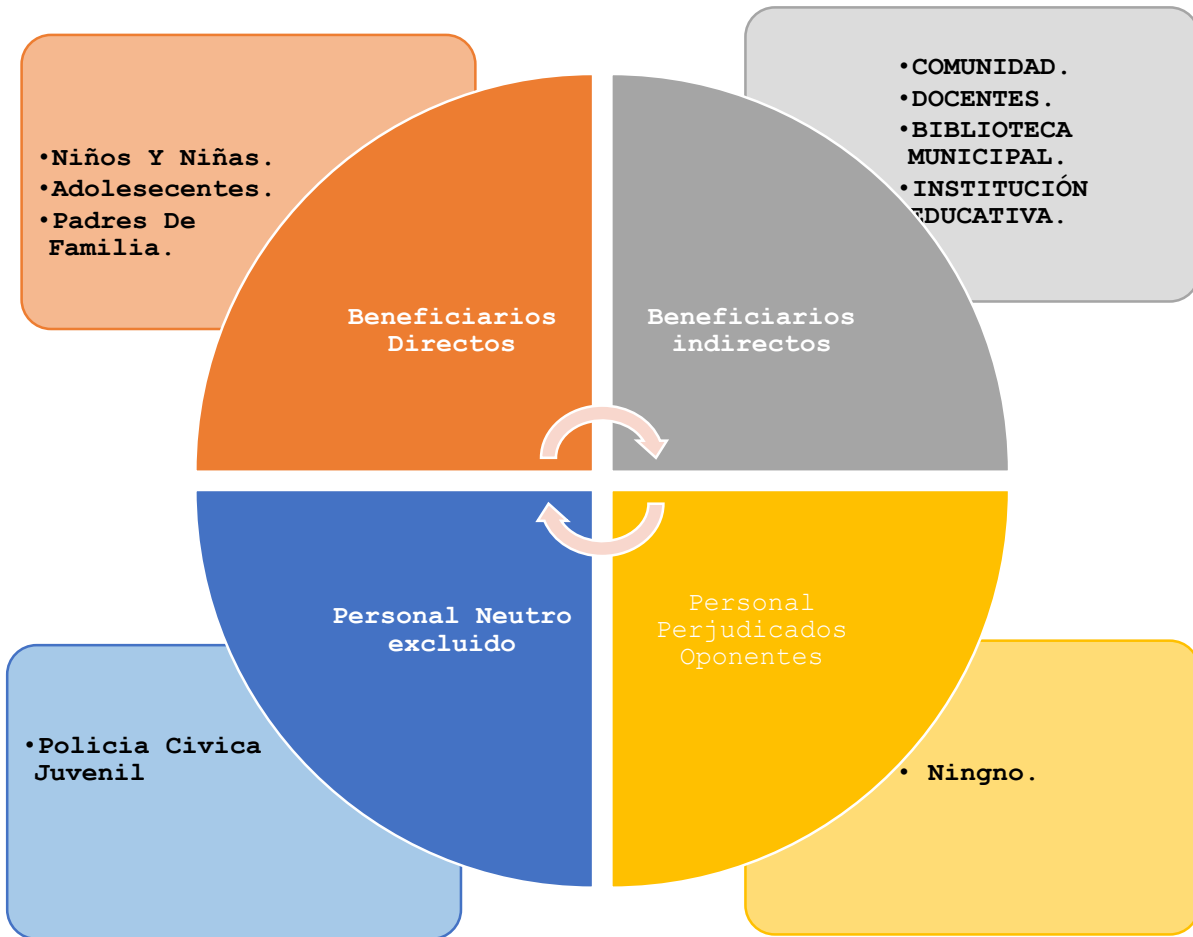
•Niños Y Niñas.
•Adolesecentes.
•Padres De Familia.

•COMUNIDAD.
•DOCENTES.
•BIBLIOTECA MUNICIPAL.
•INSTITUCIÓN EDUCATIVA.

Beneficiarios Directos

Beneficiarios indirectos

Personal Neutro excluido

Personal Perjudicados Oponentes

•Policia Civica Juvenil

• Ningno.